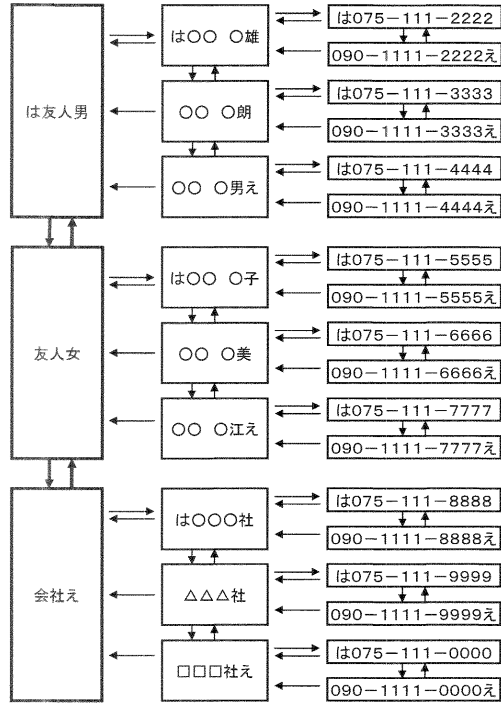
は友人男

は○○ ○雄

は075－111－2222

090－1111－2222え

○○ ○朗

は075－111－3333

090－1111－3333え

○○ ○男え

は075－111－4444

090－1111－4444え

友人女

は○○ ○子

は075－111－5555

090－1111－5555え

○○ ○美

は075－111－6666

090－1111－6666え

○○ ○江え

は075－111－7777

090－1111－7777え

会社え

は○○○社

は075－111－8888

090－1111－8888え

△△△社

は075－111－9999

090－1111－9999え

□□□社え

は075－111－0000

090－1111－0000え